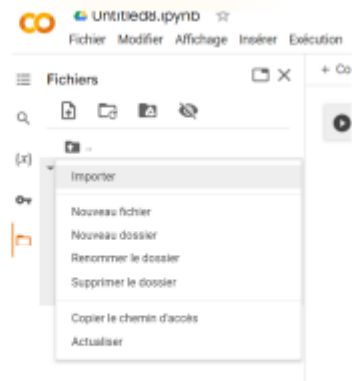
CO Untitled8.ipynb ☆
Fichier Modifier Affichage Insérer Exécution

Fichiers

+ Co

{x}

..

Importer

Nouveau fichier
Nouveau dossier
Renommer le dossier
Supprimer le dossier

Copier le chemin d'accès
Actualiser